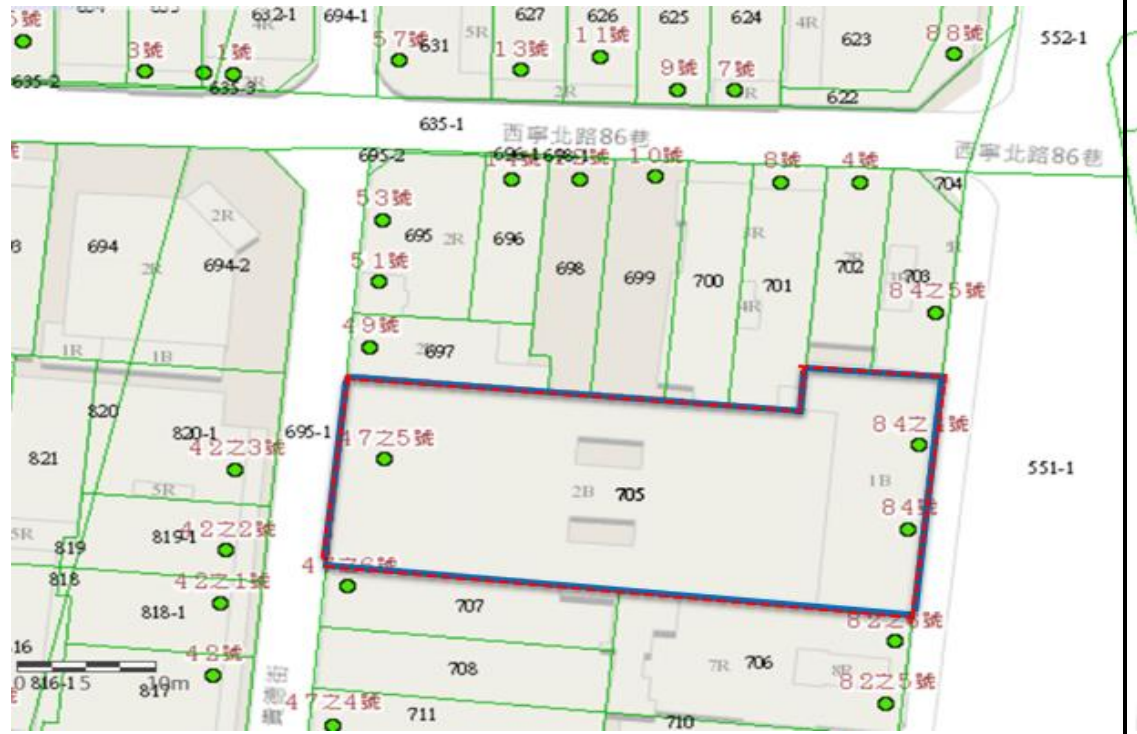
5號 634 635 632-1 694-1 627 626 625 624 4R 623 88號 552-1
3號 1號 57號 631 5R 13號 11號 9號 7號
635-2 635-3 2R 2R 622
635-1 西寧北路86巷 西寧北路86巷
695-2 696-1 698-1 10號 8號 4號 704
2R 53號
694 2R 694-2 695 2R 696 3R 2R 1B
51號 698 699 700 701 702 703 84之5號
49號 2R 697 4R
1R 1B
820 820-1 42之3號 695-1 47之5號 84之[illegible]號
821 2B 705 1B 551-1
5R 84號
5R 819 819-1 42之2號
818 42之1號 47之6號
818-1 707 82之6號
816 48號 708 7R 706 8R
0 816-1 5 10m 817 47之4號 711 710 82之5號